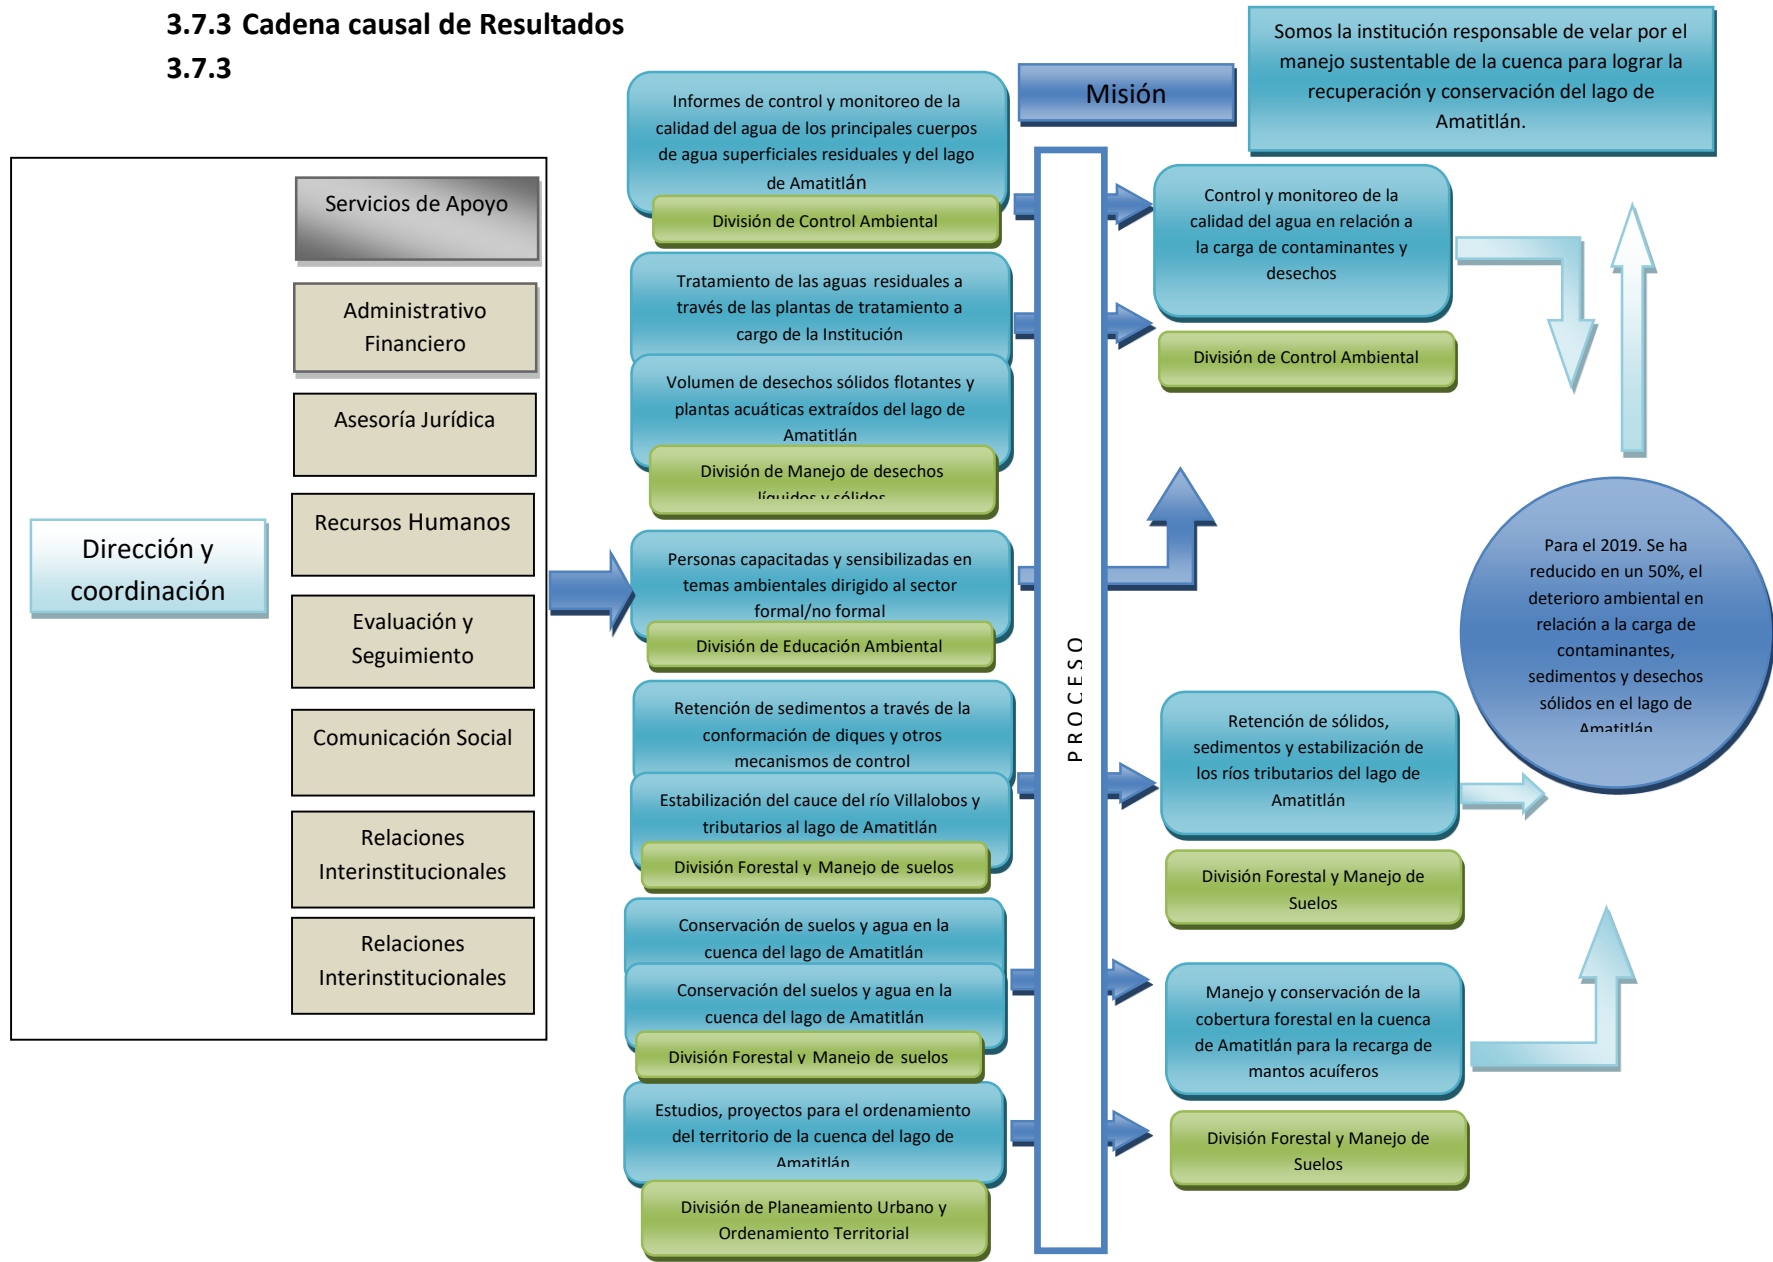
3.7.3 Cadena causal de Resultados
3.7.3

Misión

Somos la institución responsable de velar por el manejo sustentable de la cuenca para lograr la recuperación y conservación del lago de Amatitlán.

Servicios de Apoyo

Administrativo Financiero

Asesoría Jurídica

Recursos Humanos

Evaluación y Seguimiento

Comunicación Social

Relaciones Interinstitucionales

Relaciones Interinstitucionales

Dirección y coordinación

Informes de control y monitoreo de la calidad del agua de los principales cuerpos de agua superficiales residuales y del lago de Amatitlán

División de Control Ambiental

Tratamiento de las aguas residuales a través de las plantas de tratamiento a cargo de la Institución

Volumen de desechos sólidos flotantes y plantas acuáticas extraídos del lago de Amatitlán

División de Manejo de desechos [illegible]

Personas capacitadas y sensibilizadas en temas ambientales dirigido al sector formal/no formal

División de Educación Ambiental

Retención de sedimentos a través de la conformación de diques y otros mecanismos de control

Estabilización del cauce del río Villalobos y tributarios al lago de Amatitlán

División Forestal y Manejo de suelos

Conservación de suelos y agua en la cuenca del lago de Amatitlán

Conservación del suelos y agua en la cuenca del lago de Amatitlán

División Forestal y Manejo de suelos

Estudios, proyectos para el ordenamiento del territorio de la cuenca del lago de Amatitlán

División de Planeamiento Urbano y Ordenamiento Territorial

PROCESO

Control y monitoreo de la calidad del agua en relación a la carga de contaminantes y desechos

División de Control Ambiental

Retención de sólidos, sedimentos y estabilización de los ríos tributarios del lago de Amatitlán

División Forestal y Manejo de Suelos

Manejo y conservación de la cobertura forestal en la cuenca de Amatitlán para la recarga de mantos acuíferos

División Forestal y Manejo de Suelos

Para el 2019. Se ha reducido en un 50%, el deterioro ambiental en relación a la carga de contaminantes, sedimentos y desechos sólidos en el lago de Amatitlán